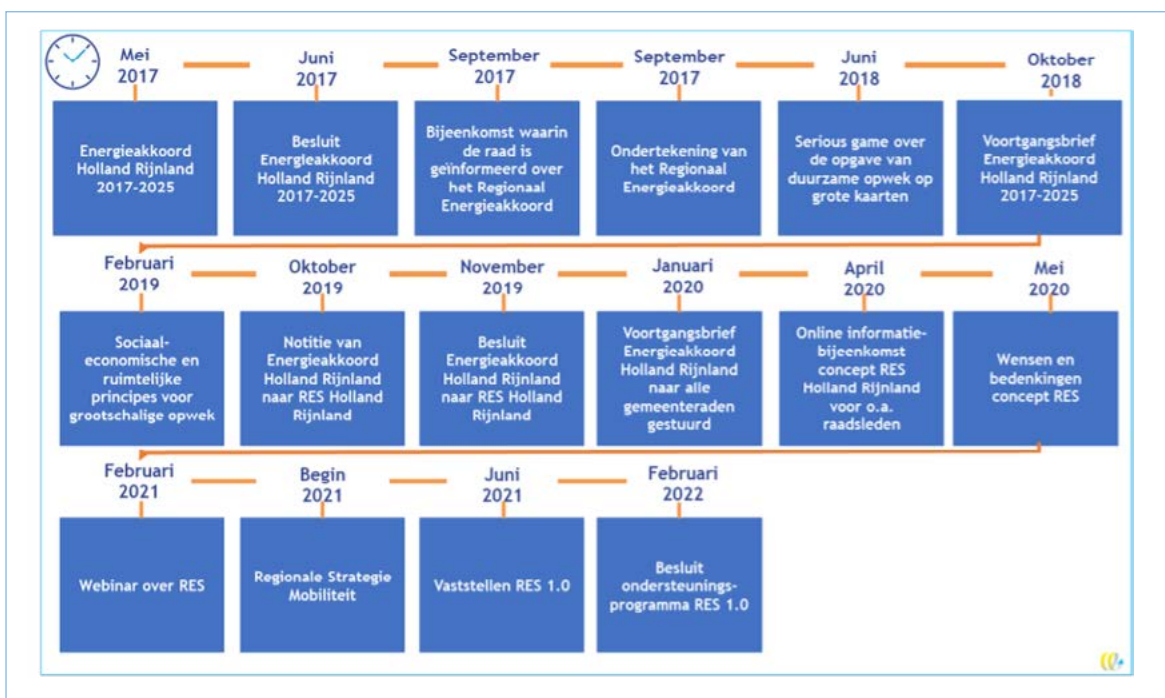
Mei 2017

Energieakkoord Holland Rijnland 2017-2025

Juni 2017

Besluit Energieakkoord Holland Rijnland 2017-2025

September 2017

Bijeenkomst waarin de raad is geïnformeerd over het Regionaal Energieakkoord

September 2017

Ondertekening van het Regionaal Energieakkoord

Juni 2018

Serious game over de opgave van duurzame opwek op grote kaarten

Oktober 2018

Voortgangsbrief Energieakkoord Holland Rijnland 2017-2025

Februari 2019

Sociaal-economische en ruimtelijke principes voor grootschalige opwek

Oktober 2019

Notitie van Energieakkoord Holland Rijnland naar RES Holland Rijnland

November 2019

Besluit Energieakkoord Holland Rijnland naar RES Holland Rijnland

Januari 2020

Voortgangsbrief Energieakkoord Holland Rijnland naar alle gemeenteraden gestuurd

April 2020

Online informatie-bijeenkomst concept RES Holland Rijnland voor o.a. raadsleden

Mei 2020

Wensen en bedenkingen concept RES

Februari 2021

Webinar over RES

Begin 2021

Regionale Strategie Mobiliteit

Juni 2021

Vaststellen RES 1.0

Februari 2022

Besluit ondersteunings-programma RES 1.0